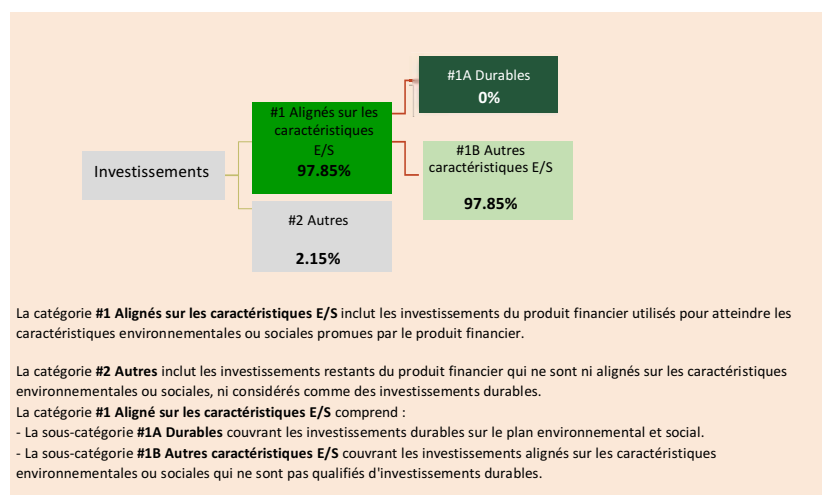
#1A Durables
0%

#1 Alignés sur les caractéristiques E/S
97.85%

#1B Autres caractéristiques E/S
97.85%

Investissements

#2 Autres
2.15%

La catégorie **#1 Alignés sur les caractéristiques E/S** inclut les investissements du produit financier utilisés pour atteindre les caractéristiques environnementales ou sociales promues par le produit financier.

La catégorie **#2 Autres** inclut les investissements restants du produit financier qui ne sont ni alignés sur les caractéristiques environnementales ou sociales, ni considérés comme des investissements durables.
La catégorie **#1 Aligné sur les caractéristiques E/S** comprend :
- La sous-catégorie **#1A Durables** couvrant les investissements durables sur le plan environnemental et social.
- La sous-catégorie **#1B Autres caractéristiques E/S** couvrant les investissements alignés sur les caractéristiques environnementales ou sociales qui ne sont pas qualifiés d'investissements durables.